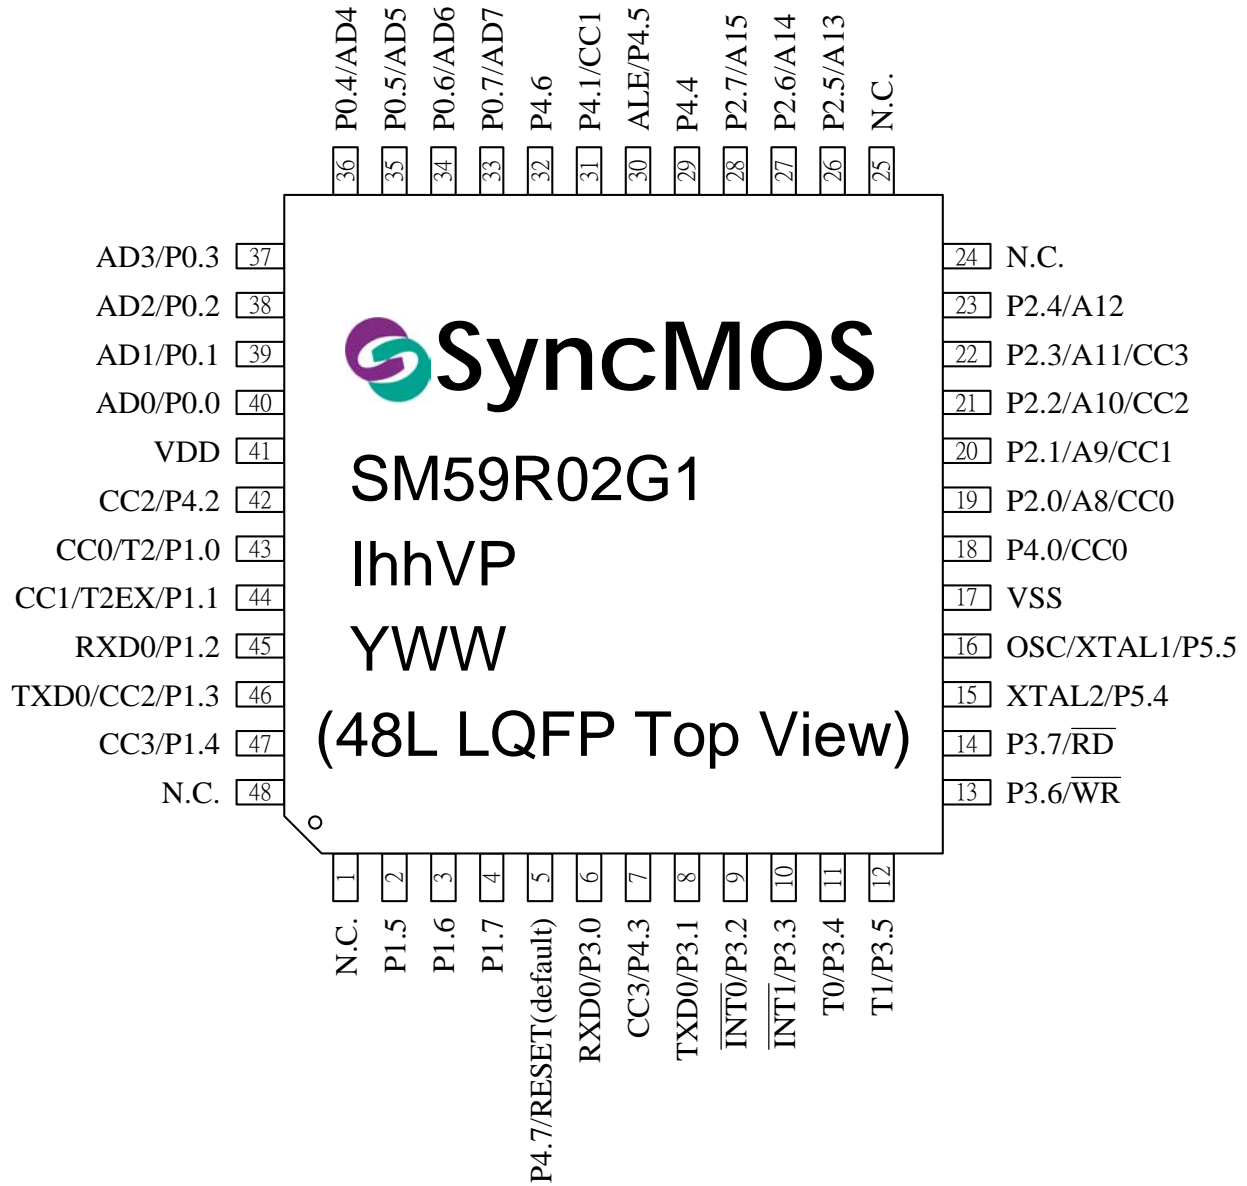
P0.4/AD4 36
P0.5/AD5 35
P0.6/AD6 34
P0.7/AD7 33
P4.6 32
P4.1/CC1 31
ALE/P4.5 30
P4.4 29
P2.7/A15 28
P2.6/A14 27
P2.5/A13 26
N.C. 25

AD3/P0.3 37
AD2/P0.2 38
AD1/P0.1 39
AD0/P0.0 40
VDD 41
CC2/P4.2 42
CC0/T2/P1.0 43
CC1/T2EX/P1.1 44
RXD0/P1.2 45
TXD0/CC2/P1.3 46
CC3/P1.4 47
N.C. 48

SyncMOS
SM59R02G1
IhhVP
YWW
(48L LQFP Top View)

24 N.C.
23 P2.4/A12
22 P2.3/A11/CC3
21 P2.2/A10/CC2
20 P2.1/A9/CC1
19 P2.0/A8/CC0
18 P4.0/CC0
17 VSS
16 OSC/XTAL1/P5.5
15 XTAL2/P5.4
14 P3.7/$\overline{RD}$
13 P3.6/$\overline{WR}$

1 N.C.
2 P1.5
3 P1.6
4 P1.7
5 P4.7/RESET(default)
6 RXD0/P3.0
7 CC3/P4.3
8 TXD0/P3.1
9 $\overline{INT0}$/P3.2
10 $\overline{INT1}$/P3.3
11 T0/P3.4
12 T1/P3.5